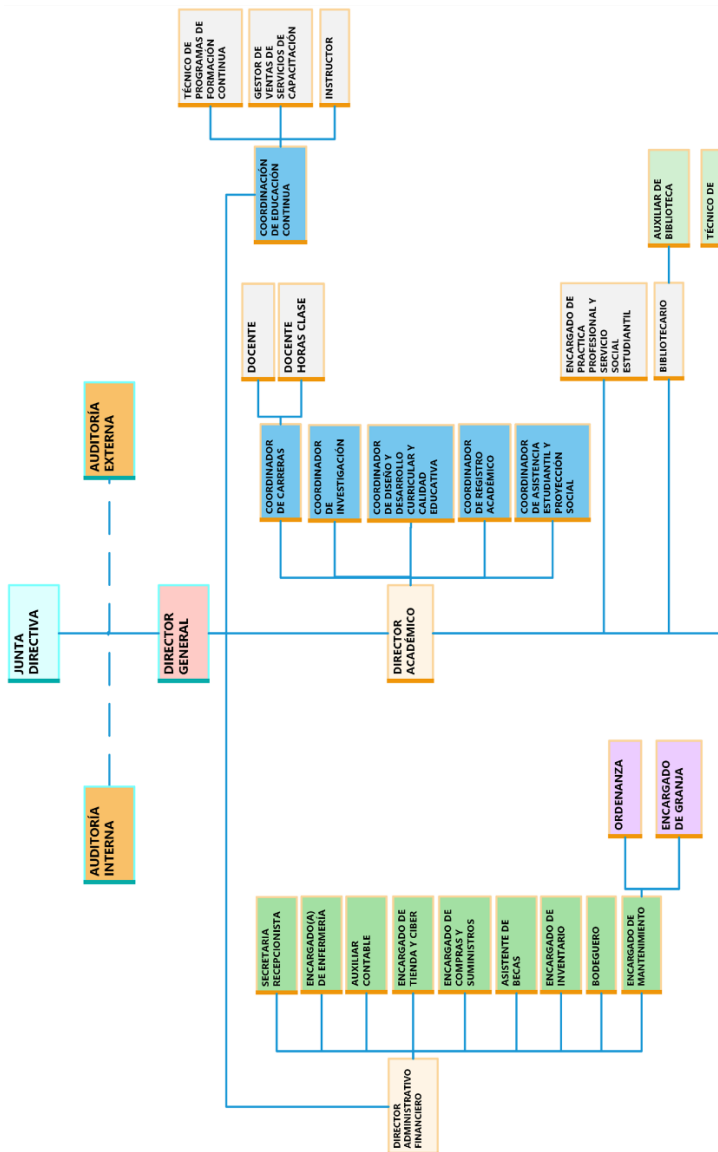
TÉCNICO DE PROGRAMAS DE FORMACIÓN CONTINUA

GESTOR DE VENTAS DE SERVICIOS DE CAPACITACIÓN

INSTRUCTOR

COORDINACIÓN DE EDUCACIÓN CONTINUA

AUXILIAR DE BIBLIOTECA

TÉCNICO DE

DOCENTE

DOCENTE HORAS CLASE

ENCARGADO DE PRACTICA PROFESIONAL Y SERVICIO SOCIAL ESTUDIANTIL

BIBLIOTECARIO

AUDITORÍA EXTERNA

COORDINADOR DE CARRERAS

COORDINADOR DE INVESTIGACIÓN

COORDINADOR DE DISEÑO Y DESARROLLO CURRICULAR Y CALIDAD EDUCATIVA

COORDINADOR DE REGISTRO ACADÉMICO

COORDINADOR DE ASISTENCIA ESTUDIANTIL Y PROYECCIÓN SOCIAL

JUNTA DIRECTIVA

DIRECTOR GENERAL

DIRECTOR ACADÉMICO

ORDENANZA

ENCARGADO DE GRANJA

AUDITORÍA INTERNA

SECRETARIA RECEPCIONISTA

ENCARGADO(A) DE ENFERMERÍA

AUXILIAR CONTABLE

ENCARGADO DE TIENDA Y CIBER

ENCARGADO DE COMPRAS Y SUMINISTROS

ASISTENTE DE BECAS

ENCARGADO DE INVENTARIO

BODEGUERO

ENCARGADO DE MANTENIMIENTO

DIRECTOR ADMINISTRATIVO FINANCIERO